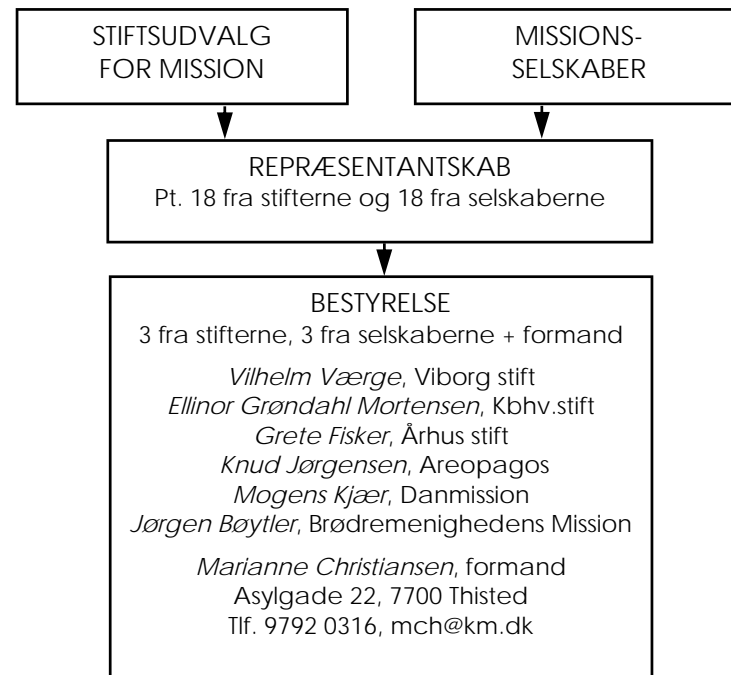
STIFTSUDVALG FOR MISSION

MISSIONS-SELSKABER

REPRÆSENTANTSKAB
Pt. 18 fra stifterne og 18 fra selskaberne

BESTYRELSE
3 fra stifterne, 3 fra selskaberne + formand

Vilhelm Værge, Viborg stift
Ellinor Grøndahl Mortensen, Kbhv.stift
Grete Fisker, Århus stift
Knud Jørgensen, Areopagos
Mogens Kjær, Danmission
Jørgen Bøytler, Brødremenighedens Mission

Marianne Christiansen, formand
Asylgade 22, 7700 Thisted
Tlf. 9792 0316, mch@km.dk